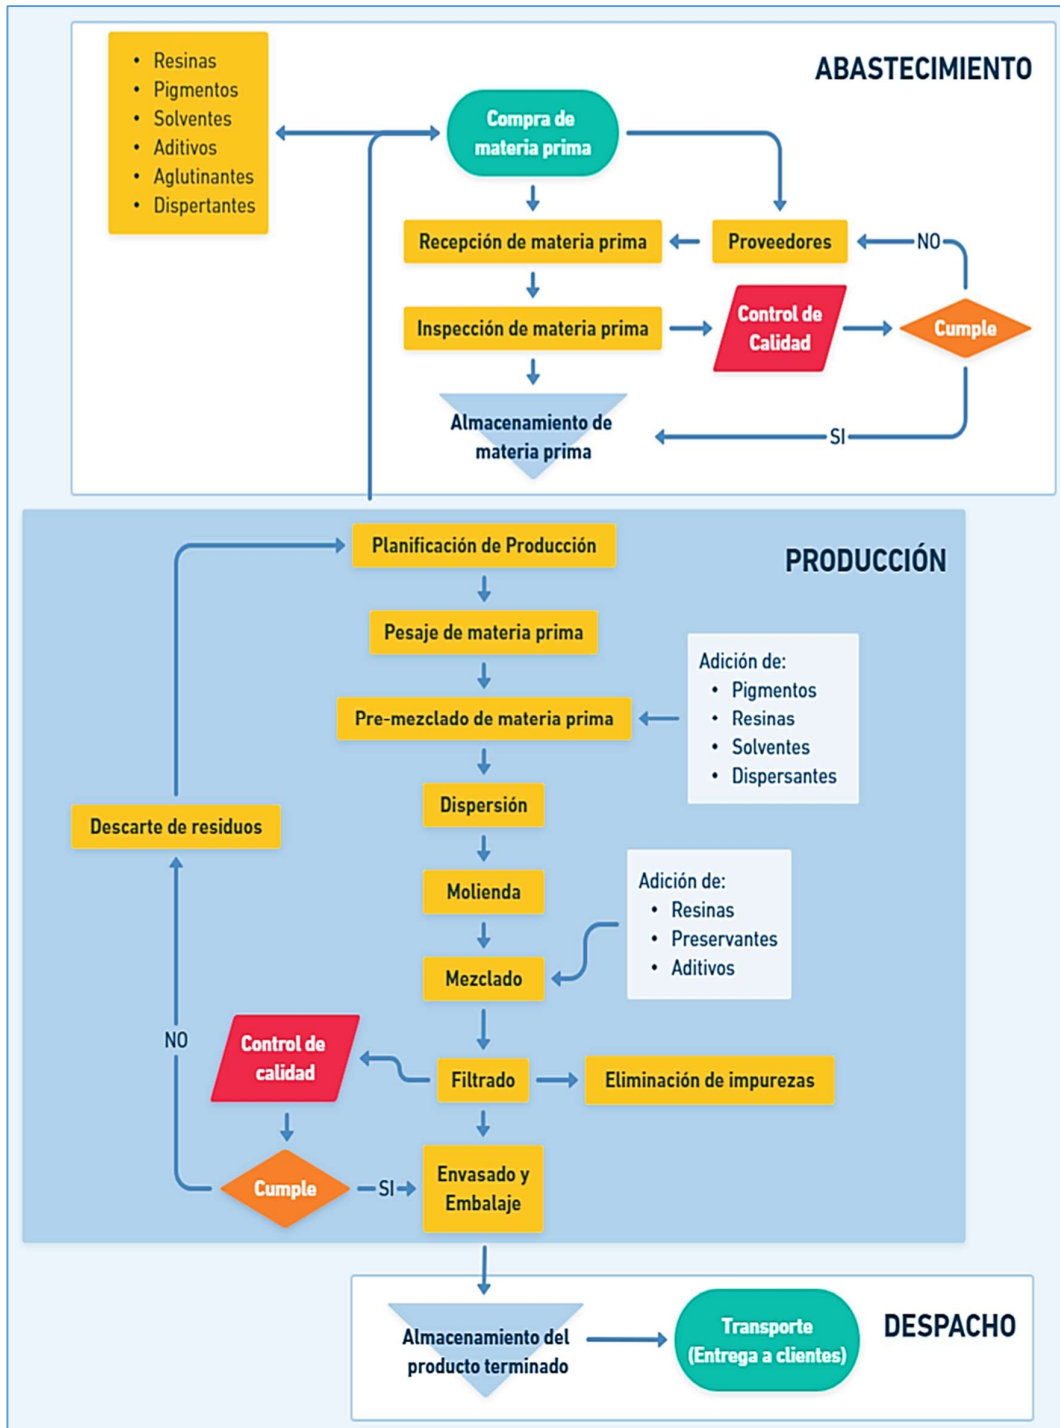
ABASTECIMIENTO

- Resinas
- Pigmentos
- Solventes
- Aditivos
- Aglutinantes
- Dispertantes

Compra de materia prima

Recepción de materia prima

Proveedores

NO

Inspección de materia prima

Control de Calidad

Cumple

Almacenamiento de materia prima

SI

PRODUCCIÓN

Planificación de Producción

Pesaje de materia prima

Adición de:
- Pigmentos
- Resinas
- Solventes
- Dispersantes

Pre-mezclado de materia prima

Dispersión

Descarte de residuos

Molienda

Adición de:
- Resinas
- Preservantes
- Aditivos

Mezclado

NO

Control de calidad

Filtrado

Eliminación de impurezas

Cumple

SI

Envasado y Embalaje

Almacenamiento del producto terminado

Transporte (Entrega a clientes)

DESPACHO